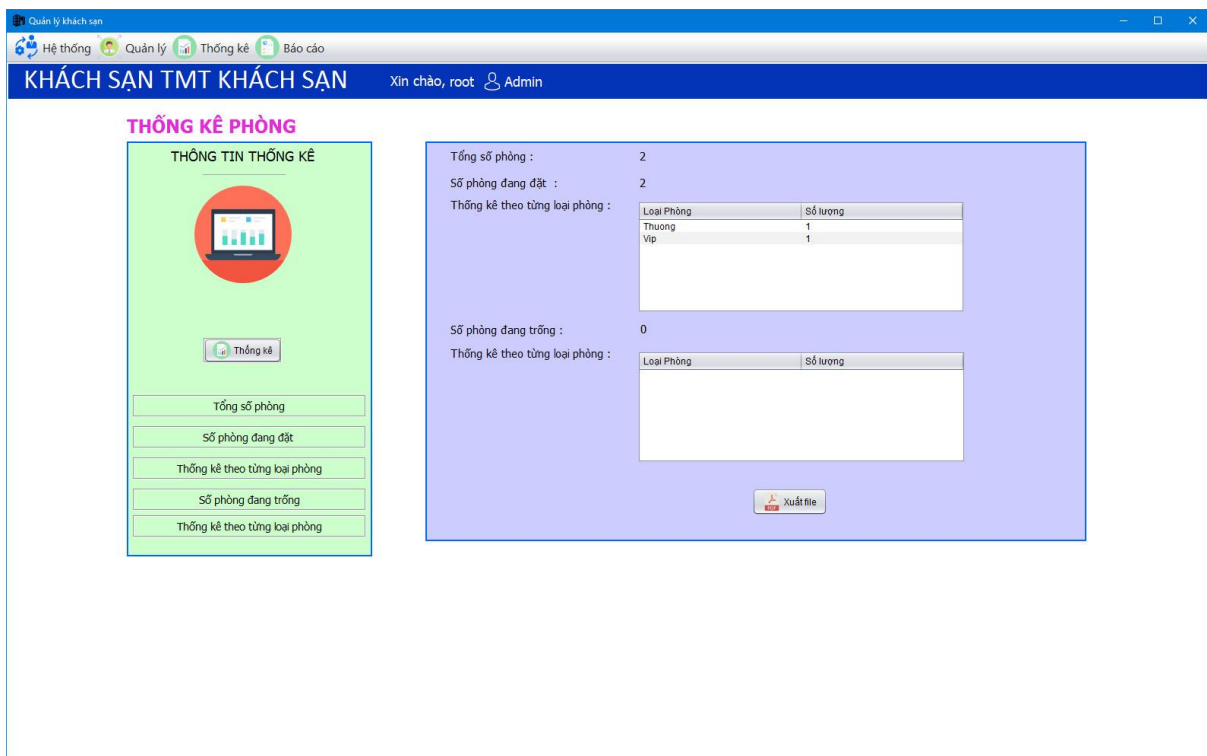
Quản lý khách sạn

Hệ thống Quản lý Thống kê Báo cáo

KHÁCH SẠN TMT KHÁCH SẠN Xin chào, root Admin

THỐNG KÊ PHÒNG

THÔNG TIN THỐNG KÊ

Thống kê

Tổng số phòng

Số phòng đang đặt

Thống kê theo từng loại phòng

Số phòng đang trống

Thống kê theo từng loại phòng

Tổng số phòng : 2

Số phòng đang đặt : 2

Thống kê theo từng loại phòng :

| Loại Phòng | Số lượng |
|---|---|
| Thuong | 1 |
| Vip | 1 |

Số phòng đang trống : 0

Thống kê theo từng loại phòng :

| Loại Phòng | Số lượng |
|---|---|

Xuất file